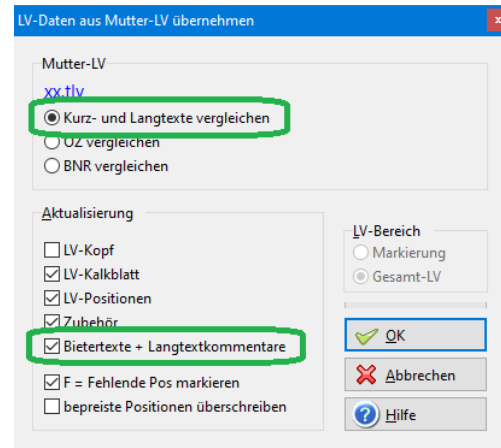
LV-Daten aus Mutter-LV übernehmen

×

Mutter-LV

xx.tlv

Kurz- und Langtexte vergleichen

OZ vergleichen

BNR vergleichen

Aktualisierung

LV-Kopf

LV-Kalkblatt

LV-Positionen

Zubehör

Bietertexte + Langtextkommentare

F = Fehlende Pos markieren

bepreiste Positionen überschreiben

LV-Bereich

Markierung

Gesamt-LV

OK

Abbrechen

Hilfe